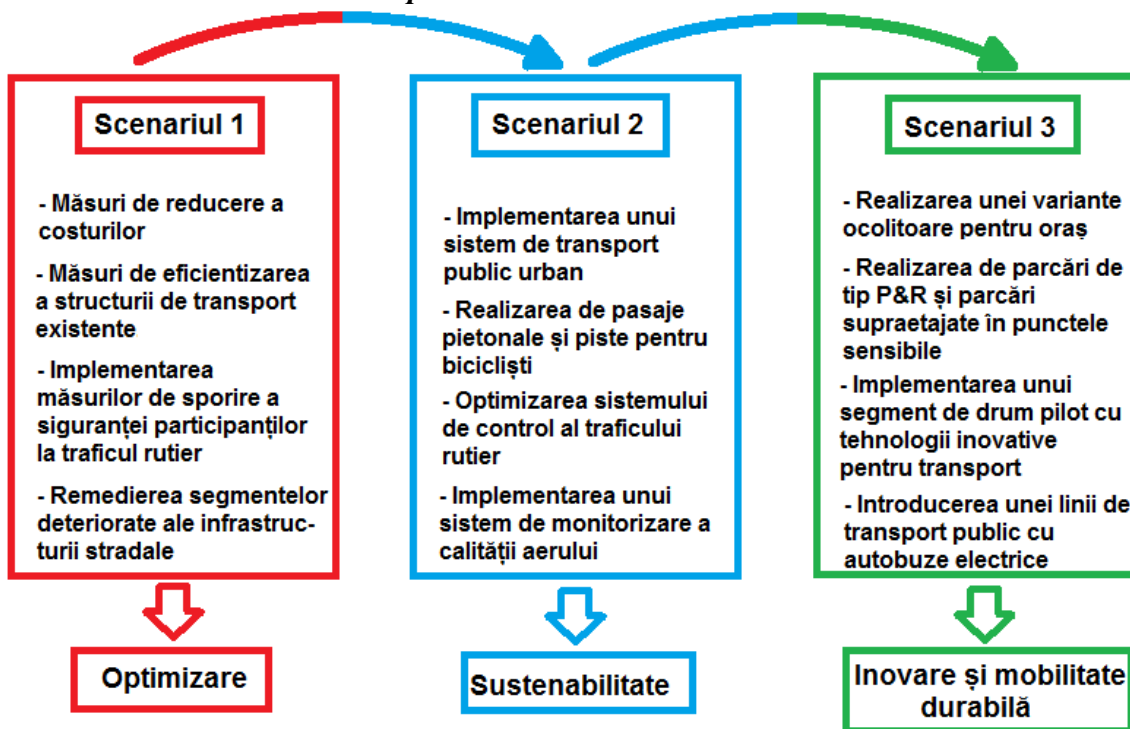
Scenariul 1

- Măsuri de reducere a costurilor

- Măsuri de eficientizarea a structurii de transport existente

- Implementarea măsurilor de sporire a siguranței participanților la traficul rutier

- Remedierea segmentelor deteriorate ale infrastructurii stradale

Optimizare

Scenariul 2

- Implementarea unui sistem de transport public urban

- Realizarea de pasaje pietonale și piste pentru bicicliști

- Optimizarea sistemului de control al traficului rutier

- Implementarea unui sistem de monitorizare a calității aerului

Sustenabilitate

Scenariul 3

- Realizarea unei variante ocolitoare pentru oraș

- Realizarea de parcări de tip P&R și parcări supraetajate în punctele sensibile

- Implementarea unui segment de drum pilot cu tehnologii inovative pentru transport

- Introducerea unei linii de transport public cu autobuze electrice

Inovare și mobilitate durabilă